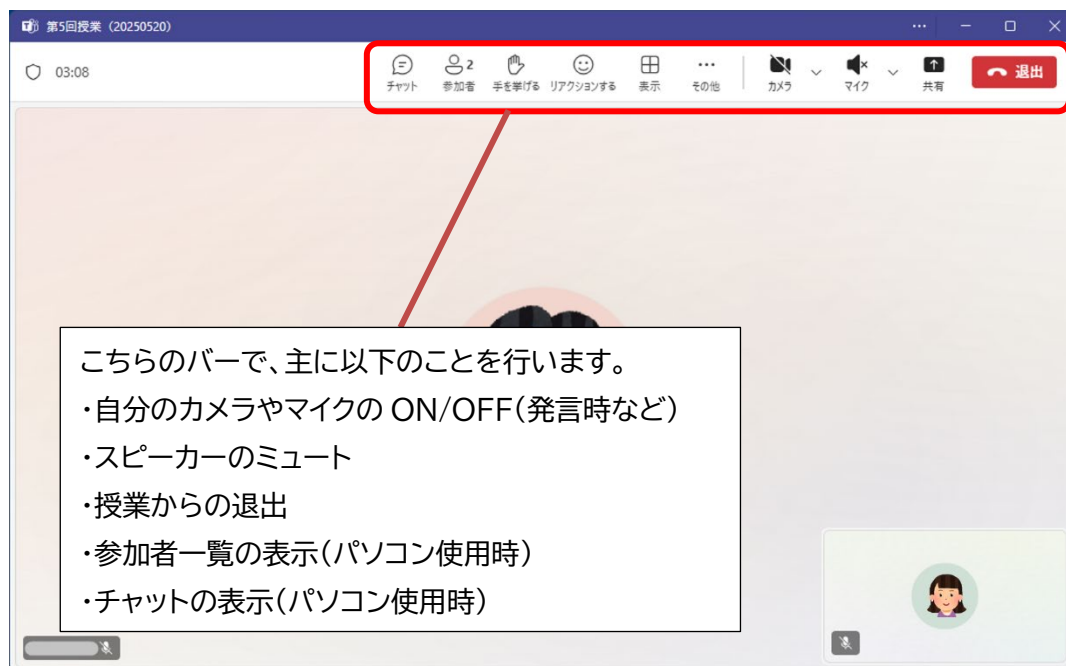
第5回授業（20250520）

03:08

チャット　参加者 2　手を挙げる　リアクションする　表示　その他　カメラ　マイク　共有　退出

こちらのバーで、主に以下のことを行います。
・自分のカメラやマイクの ON/OFF（発言時など）
・スピーカーのミュート
・授業からの退出
・参加者一覧の表示（パソコン使用時）
・チャットの表示（パソコン使用時）